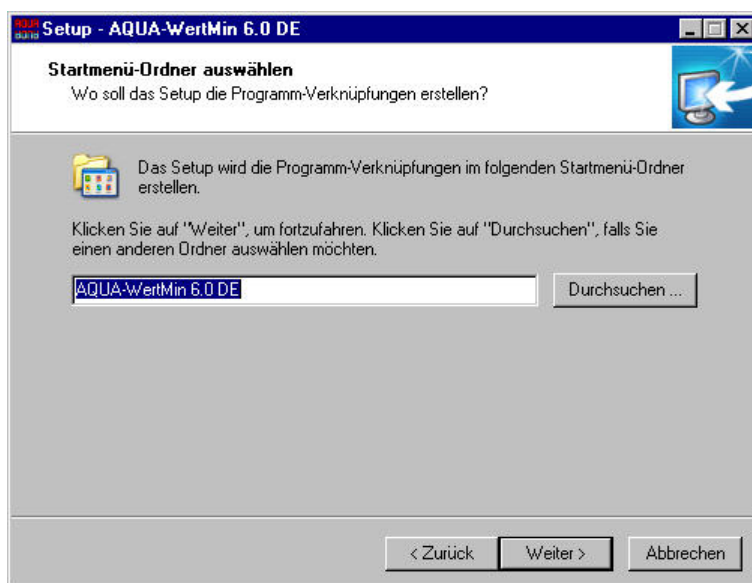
Setup - AQUA-WertMin 6.0 DE

Startmenü-Ordner auswählen
Wo soll das Setup die Programm-Verknüpfungen erstellen?

Das Setup wird die Programm-Verknüpfungen im folgenden Startmenü-Ordner erstellen.

Klicken Sie auf "Weiter", um fortzufahren. Klicken Sie auf "Durchsuchen", falls Sie einen anderen Ordner auswählen möchten.

AQUA-WertMin 6.0 DE

Durchsuchen ...

< Zurück

Weiter >

Abbrechen